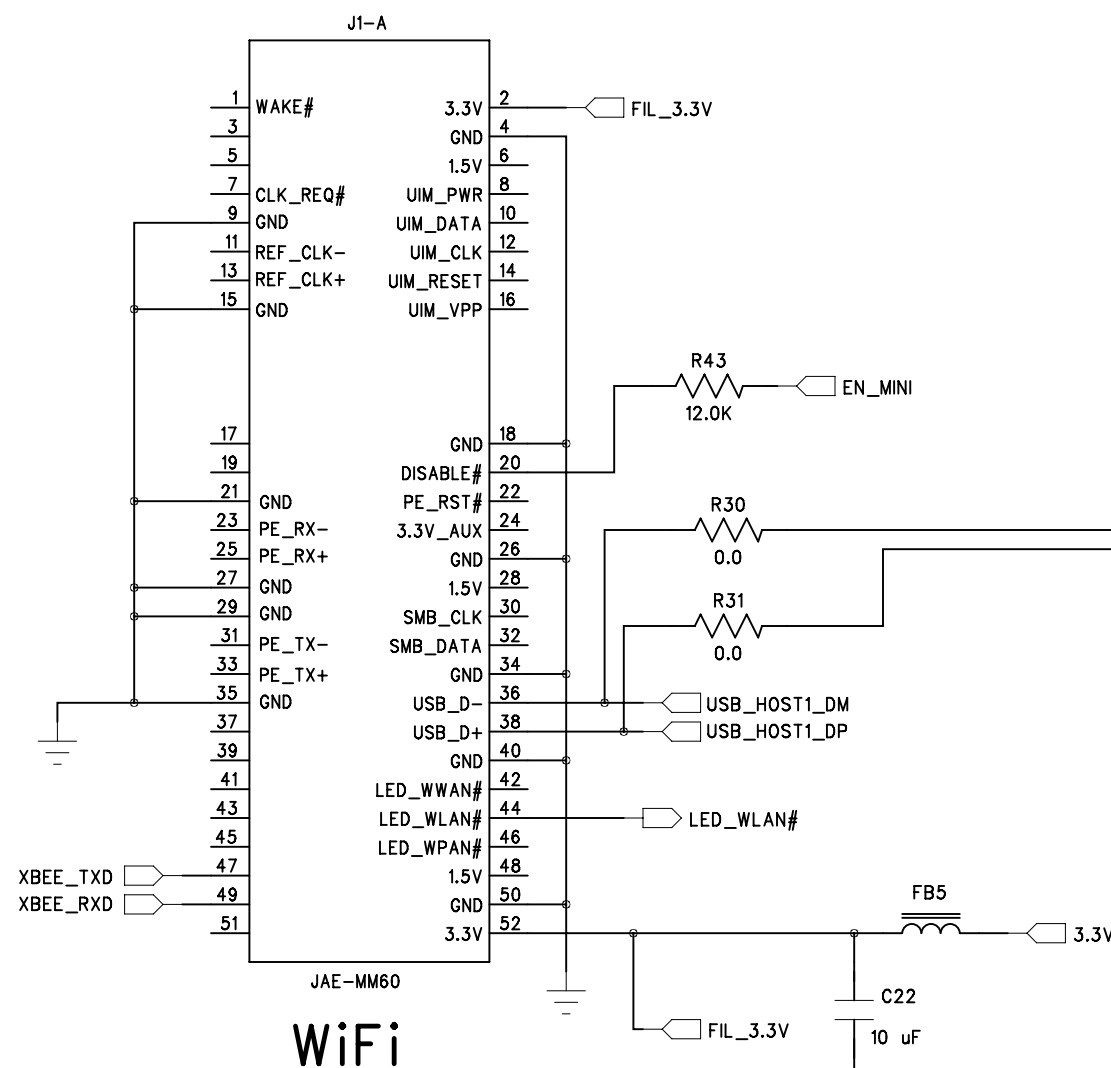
J1-A

1 WAKE#
3
5
7 CLK_REQ#
9 GND
11 REF_CLK-
13 REF_CLK+
15 GND
17
19
21 GND
23 PE_RX-
25 PE_RX+
27 GND
29 GND
31 PE_TX-
33 PE_TX+
35 GND
37
39
41
43
45
47
49
51

3.3V 2
GND 4
1.5V 6
UIM_PWR 8
UIM_DATA 10
UIM_CLK 12
UIM_RESET 14
UIM_VPP 16
GND 18
DISABLE# 20
PE_RST# 22
3.3V_AUX 24
GND 26
1.5V 28
SMB_CLK 30
SMB_DATA 32
GND 34
USB_D- 36
USB_D+ 38
GND 40
LED_WWAN# 42
LED_WLAN# 44
LED_WPAN# 46
1.5V 48
GND 50
3.3V 52

FIL_3.3V

R43
12.0K
EN_MINI

R30
0.0

R31
0.0

USB_HOST1_DM
USB_HOST1_DP
LED_WLAN#

XBEE_TXD
XBEE_RXD

FB5
3.3V

JAE-MM60

C22
10 uF
FIL_3.3V

WiFi